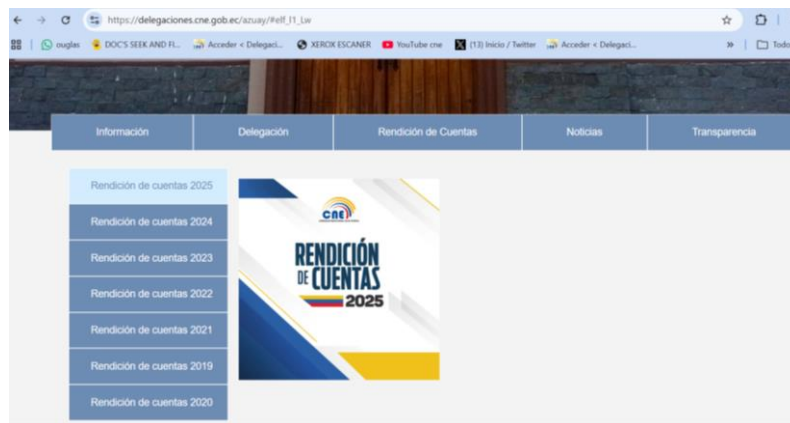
https://delegaciones.cne.gob.ec/azuay/#elf_l1_Lw

ouglas | DOC'S SEEK AND FI... | Acceder < Delegaci... | XEROX ESCANER | YouTube cne | (13) Inicio / Twitter | Acceder < Delegaci... | » | Todo

Información | Delegación | Rendición de Cuentas | Noticias | Transparencia

Rendición de cuentas 2025
Rendición de cuentas 2024
Rendición de cuentas 2023
Rendición de cuentas 2022
Rendición de cuentas 2021
Rendición de cuentas 2019
Rendición de cuentas 2020

CNE
RENDICIÓN DE CUENTAS
2025